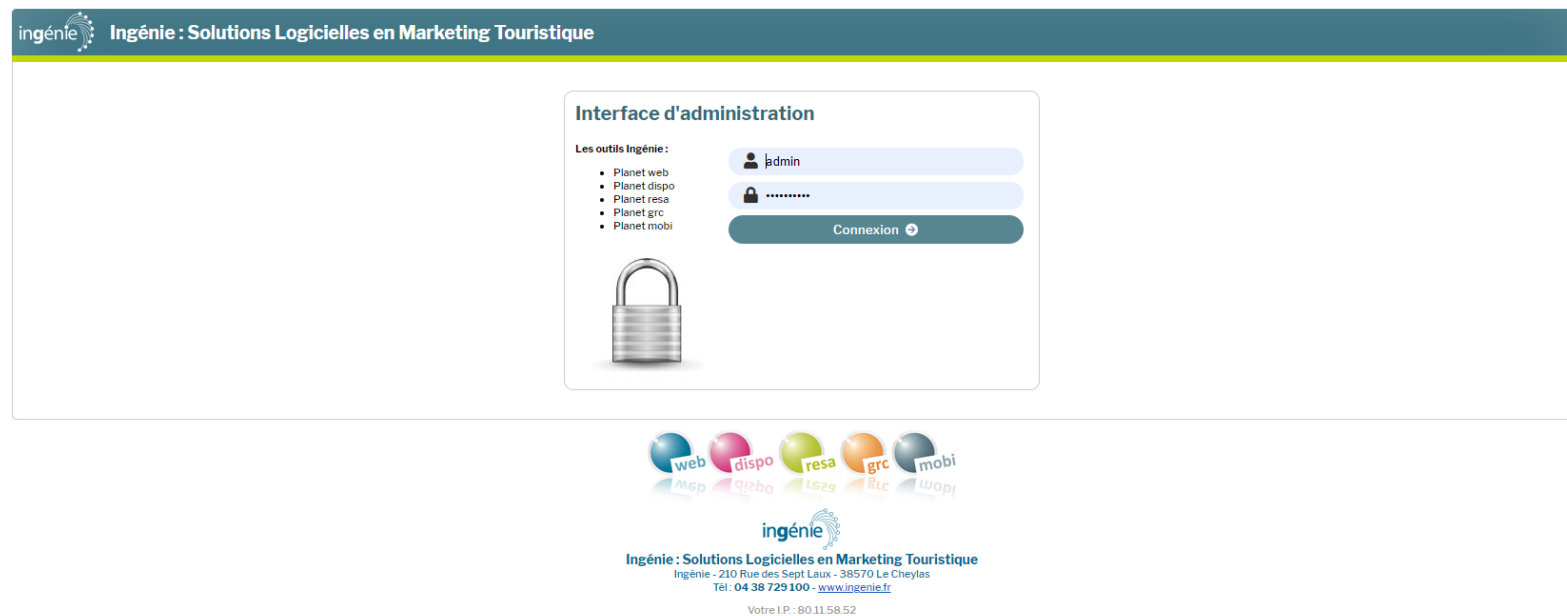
ingénie Ingénie : Solutions Logicielles en Marketing Touristique

Interface d'administration

Les outils Ingénie :

- Planet web
- Planet dispo
- Planet resa
- Planet grc
- Planet mobi

admin

••••••••••

Connexion

web dispo resa grc mobi

ingénie

Ingénie : Solutions Logicielles en Marketing Touristique
Ingénie - 210 Rue des Sept Laux - 38570 Le Cheylas
Tél : 04 38 729 100 - www.ingenie.fr

Votre I.P. : 80.11.58.52